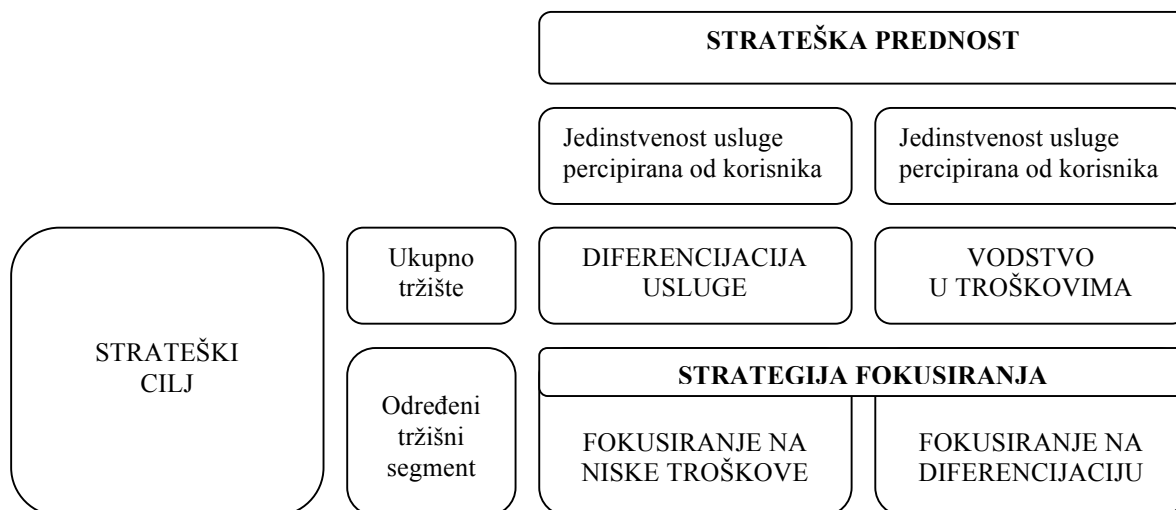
STRATEŠKA PREDNOST

Jedinstvenost usluge percipirana od korisnika

Jedinstvenost usluge percipirana od korisnika

STRATEŠKI CILJ

Ukupno tržište

DIFERENCIJACIJA USLUGE

VODSTVO U TROŠKOVIMA

Određeni tržišni segment

STRATEGIJA FOKUSIRANJA

FOKUSIRANJE NA NISKE TROŠKOVE

FOKUSIRANJE NA DIFERENCIJACIJU